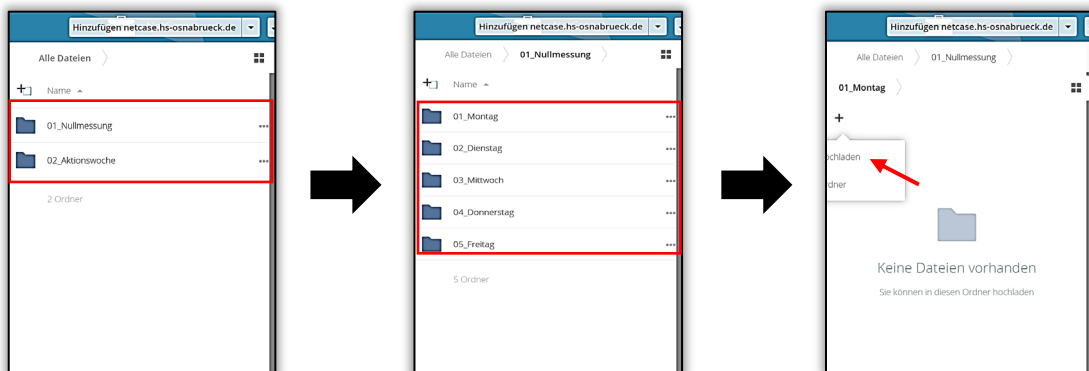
Hinzufügen netcase.hs-osnabrueck.de

Alle Dateien

Name

01_Nullmessung

02_Aktionswoche

2 Ordner

Hinzufügen netcase.hs-osnabrueck.de

Alle Dateien 01_Nullmessung

Name

01_Montag

02_Dienstag

03_Mittwoch

04_Donnerstag

05_Freitag

5 Ordner

Hinzufügen netcase.hs-osnabrueck.de

Alle Dateien 01_Nullmessung

01_Montag

+

ochladen

rdner

Keine Dateien vorhanden

Sie können in diesen Ordner hochladen